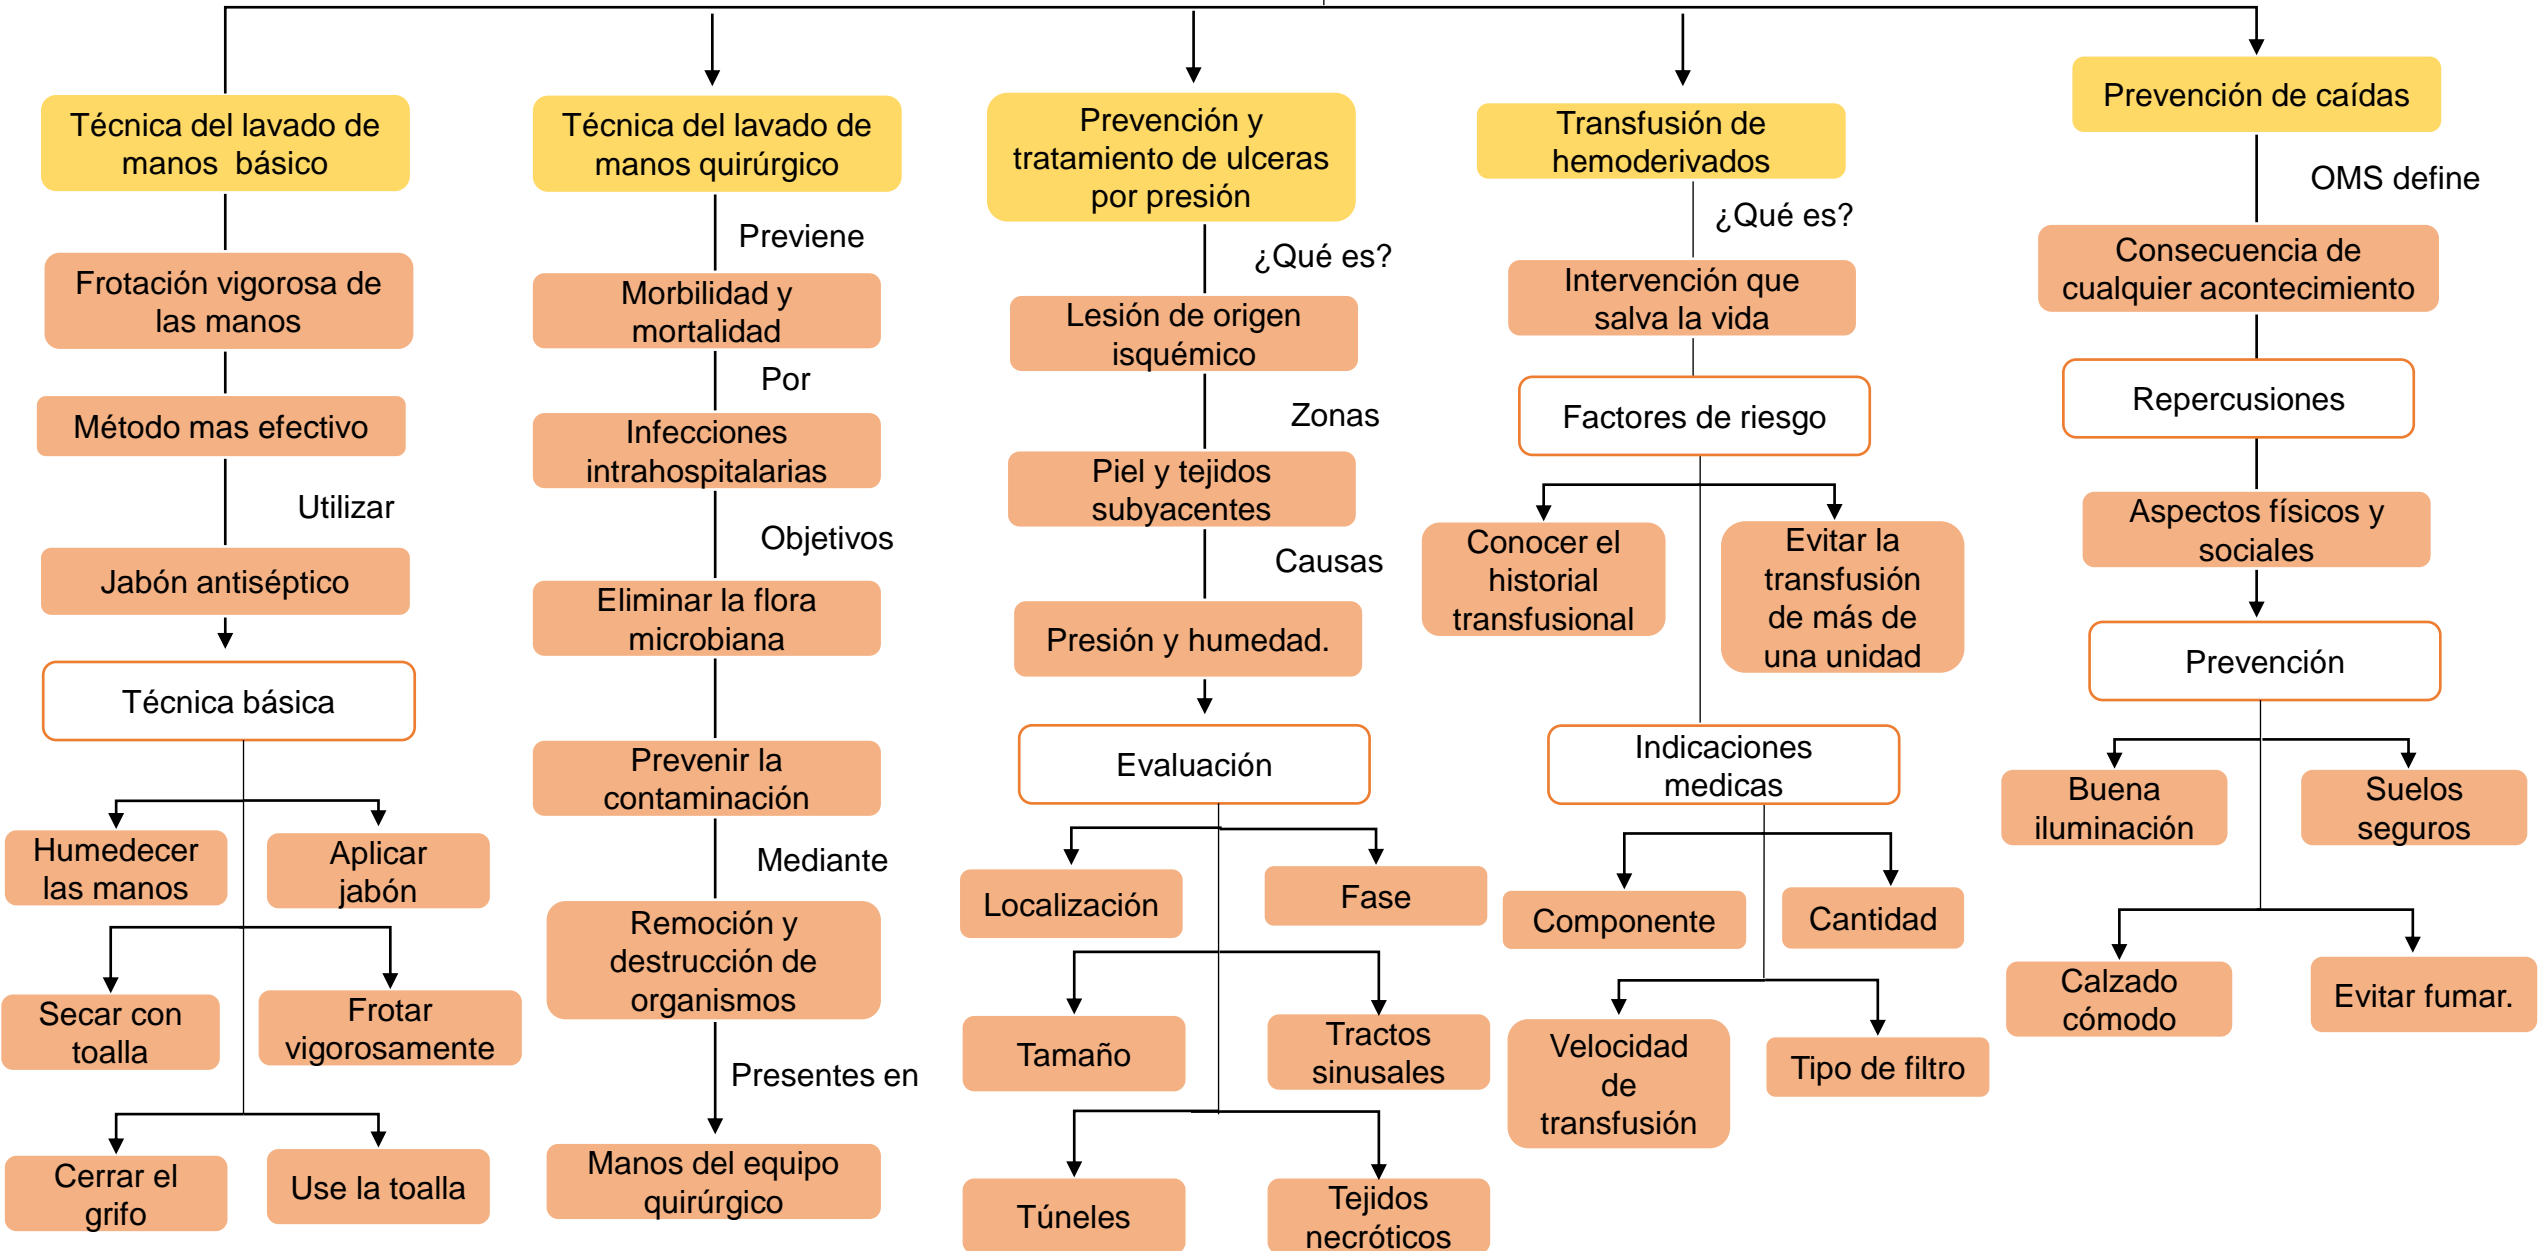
Técnica del lavado de manos básico

Frotación vigorosa de las manos

Método mas efectivo

Utilizar

Jabón antiséptico

Técnica básica

Humedecer las manos

Aplicar jabón

Secar con toalla

Frotar vigorosamente

Cerrar el grifo

Use la toalla

Técnica del lavado de manos quirúrgico

Previene

Morbilidad y mortalidad

Por

Infecciones intrahospitalarias

Objetivos

Eliminar la flora microbiana

Prevenir la contaminación

Mediante

Remoción y destrucción de organismos

Presentes en

Manos del equipo quirúrgico

Prevención y tratamiento de ulceras por presión

¿Qué es?

Lesión de origen isquémico

Zonas

Piel y tejidos subyacentes

Causas

Presión y humedad.

Evaluación

Localización

Fase

Tamaño

Tractos sinusales

Túneles

Tejidos necróticos

Transfusión de hemoderivados

¿Qué es?

Intervención que salva la vida

Factores de riesgo

Conocer el historial transfusional

Evitar la transfusión de más de una unidad

Indicaciones medicas

Componente

Cantidad

Velocidad de transfusión

Tipo de filtro

Prevención de caídas

OMS define

Consecuencia de cualquier acontecimiento

Repercusiones

Aspectos físicos y sociales

Prevención

Buena iluminación

Suelos seguros

Calzado cómodo

Evitar fumar.